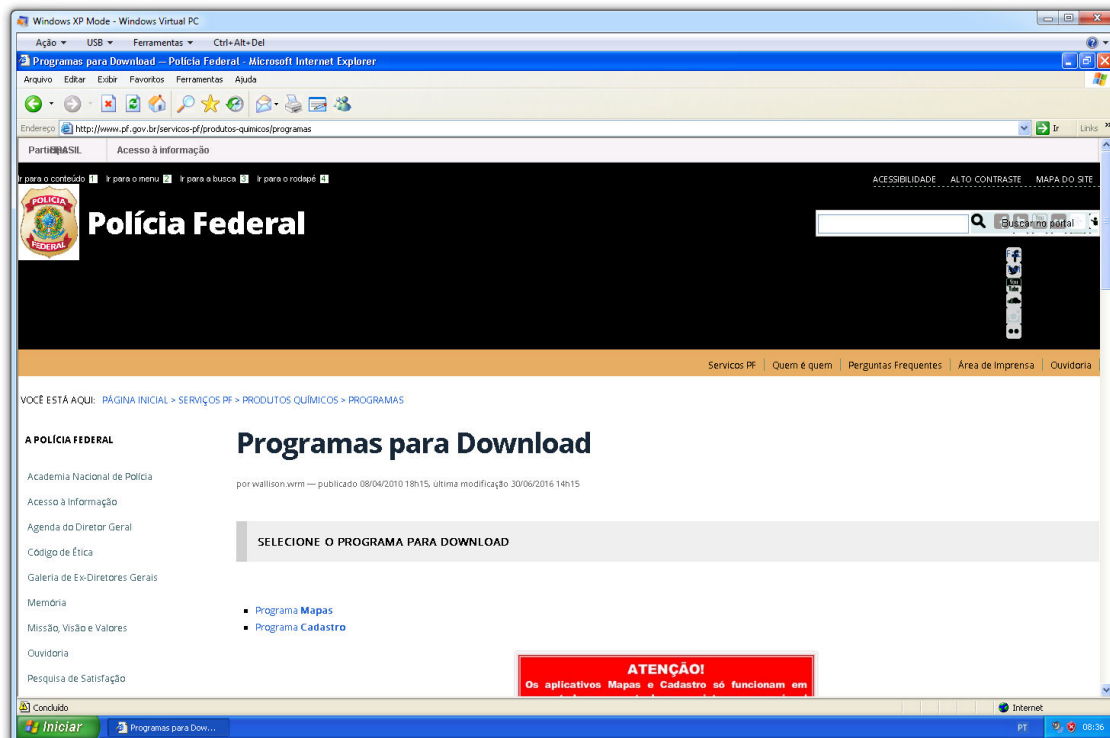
Windows XP Mode - Windows Virtual PC

Ação ▾ USB ▾ Ferramentas ▾ Ctrl+Alt+Del

Programas para Download — Polícia Federal - Microsoft Internet Explorer

Arquivo Editar Exibir Favoritos Ferramentas Ajuda

Endereço http://www.pf.gov.br/servicos-pf/produtos-quimicos/programas

Ir Links

Participe BRASIL Acesso à informação

Ir para o conteúdo 1 Ir para o menu 2 Ir para a busca 3 Ir para o rodapé 4

ACESSIBILIDADE ALTO CONTRASTE MAPA DO SITE

POLÍCIA FEDERAL

Polícia Federal

Buscar no portal

Servicos PF | Quem é quem | Perguntas Frequentes | Área de Imprensa | Ouvidoria

VOCÊ ESTÁ AQUI: PÁGINA INICIAL > SERVIÇOS PF > PRODUTOS QUÍMICOS > PROGRAMAS

A POLÍCIA FEDERAL

Academia Nacional de Polícia

Acesso à Informação

Agenda do Diretor Geral

Código de Ética

Galeria de Ex-Diretores Gerais

Memória

Missão, Visão e Valores

Ouvidoria

Pesquisa de Satisfação

Programas para Download

por wallison.wrm — publicado 08/04/2010 18h15, última modificação 30/06/2016 14h15

SELECIONE O PROGRAMA PARA DOWNLOAD

- Programa Mapas
- Programa Cadastro

ATENÇÃO!
Os aplicativos Mapas e Cadastro só funcionam em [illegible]

Concluído

Internet

Iniciar

Programas para Dow...

PT

08:36